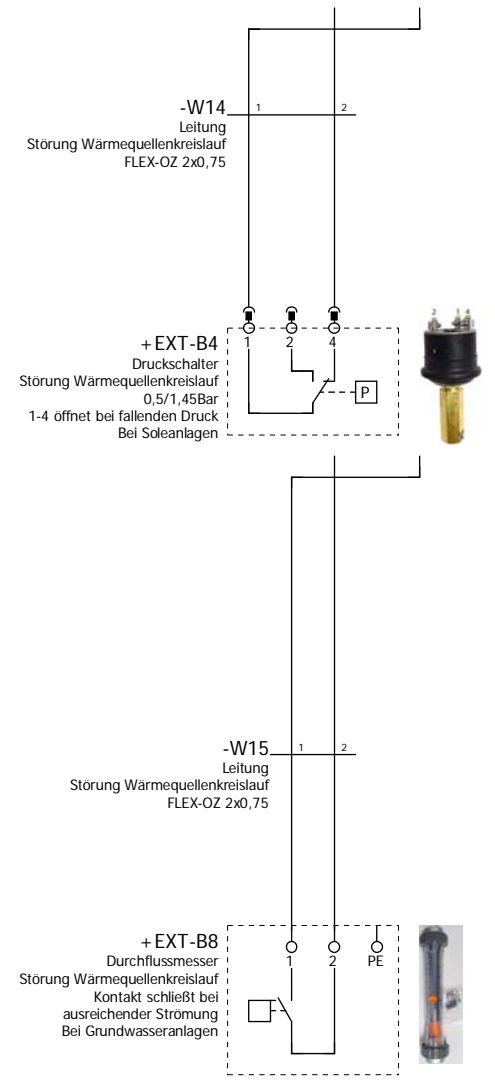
-W14
Leitung
Störung Wärmequellenkreislauf
FLEX-OZ 2x0,75

1 2

+EXT-B4
Druckschalter
Störung Wärmequellenkreislauf
0,5/1,45Bar
1-4 öffnet bei fallenden Druck
Bei Soleanlagen

1 2 4

P

-W15
Leitung
Störung Wärmequellenkreislauf
FLEX-OZ 2x0,75

1 2

+EXT-B8
Durchflussmesser
Störung Wärmequellenkreislauf
Kontakt schließt bei
ausreichender Strömung
Bei Grundwasseranlagen

1 2 PE